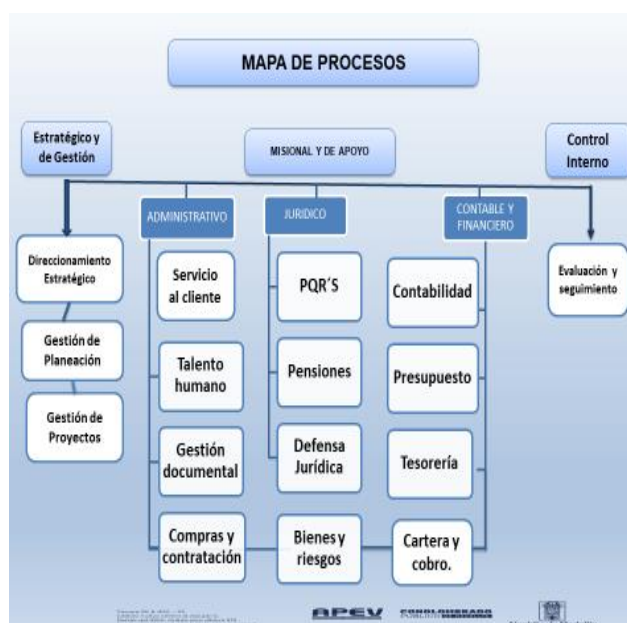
MAPA DE PROCESOS

Estratégico y de Gestión

MISIONAL Y DE APOYO

Control Interno

ADMINISTRATIVO

JURIDICO

CONTABLE Y FINANCIERO

Direccionamiento Estratégico

Gestión de Planeación

Gestión de Proyectos

Servicio al cliente

Talento humano

Gestión documental

Compras y contratación

PQR´S

Pensiones

Defensa Jurídica

Bienes y riesgos

Contabilidad

Presupuesto

Tesorería

Cartera y cobro.

Evaluación y seguimiento

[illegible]

APEV

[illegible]